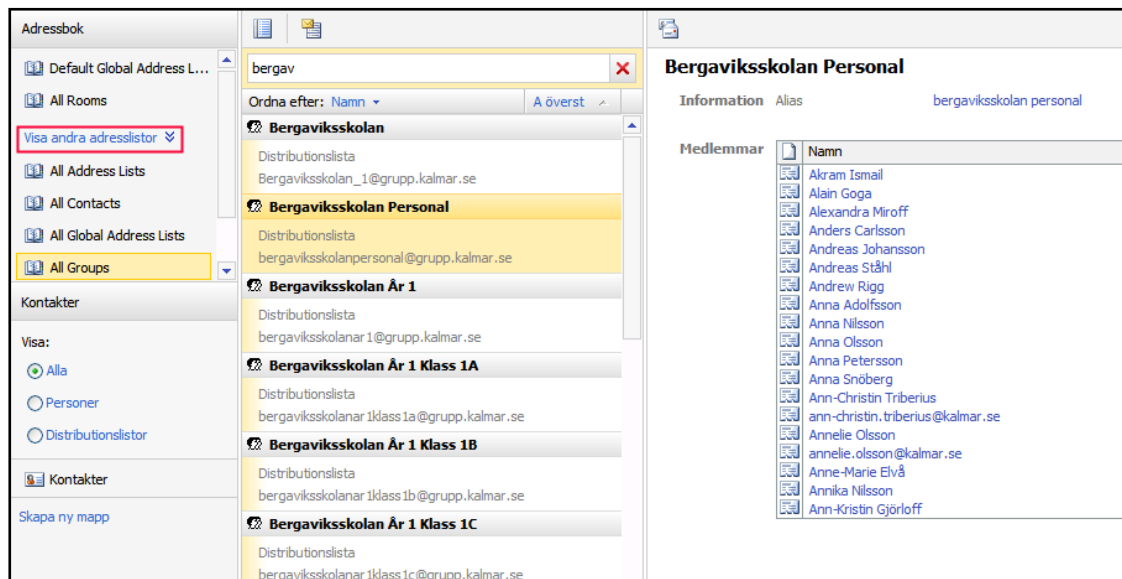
Adressbok

Default Global Address L...

All Rooms

Visa andra adresslistor

All Address Lists

All Contacts

All Global Address Lists

All Groups

Kontakter

Visa:

Alla

Personer

Distributionslistor

Kontakter

Skapa ny mapp

bergav

Ordna efter: Namn

A överst

Bergaviksskolan

Distributionslista

Bergaviksskolan_1@grupp.kalmar.se

Bergaviksskolan Personal

Distributionslista

bergaviksskolanpersonal@grupp.kalmar.se

Bergaviksskolan År 1

Distributionslista

bergaviksskolanar1@grupp.kalmar.se

Bergaviksskolan År 1 Klass 1A

Distributionslista

bergaviksskolanar1klass1a@grupp.kalmar.se

Bergaviksskolan År 1 Klass 1B

Distributionslista

bergaviksskolanar1klass1b@grupp.kalmar.se

Bergaviksskolan År 1 Klass 1C

Distributionslista

bergaviksskolanar1klass1c@grupp.kalmar.se

Bergaviksskolan Personal

Information Alias bergaviksskolan personal

Medlemmar

| Namn |
|---|
| Akram Ismail |
| Alain Goga |
| Alexandra Miroff |
| Anders Carlsson |
| Andreas Johansson |
| Andreas Ståhl |
| Andrew Rigg |
| Anna Adolfsson |
| Anna Nilsson |
| Anna Olsson |
| Anna Petersson |
| Anna Snöberg |
| Ann-Christin Triberius |
| ann-christin.triberius@kalmar.se |
| Annelie Olsson |
| annelie.olsson@kalmar.se |
| Anne-Marie Elvå |
| Annika Nilsson |
| Ann-Kristin Gjörloff |